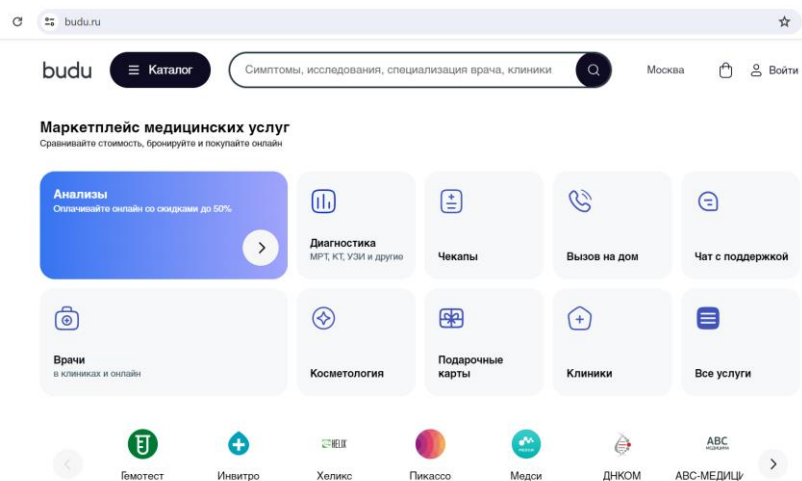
budu.ru

budu

Каталог

Симптомы, исследования, специализация врача, клиники

Москва

Войти

Маркетплейс медицинских услуг

Сравнивайте стоимость, бронируйте и покупайте онлайн

Анализы

Оплачивайте онлайн со скидками до 50%

Диагностика

МРТ, КТ, УЗИ и другие

Чекапы

Вызов на дом

Чат с поддержкой

Врачи

в клиниках и онлайн

Косметология

Подарочные карты

Клиники

Все услуги

Гемотест

Инвитро

HELIX

Хеликс

Пикассо

Медси

ДНКОМ

ABC

АВС-МЕДИЦИ